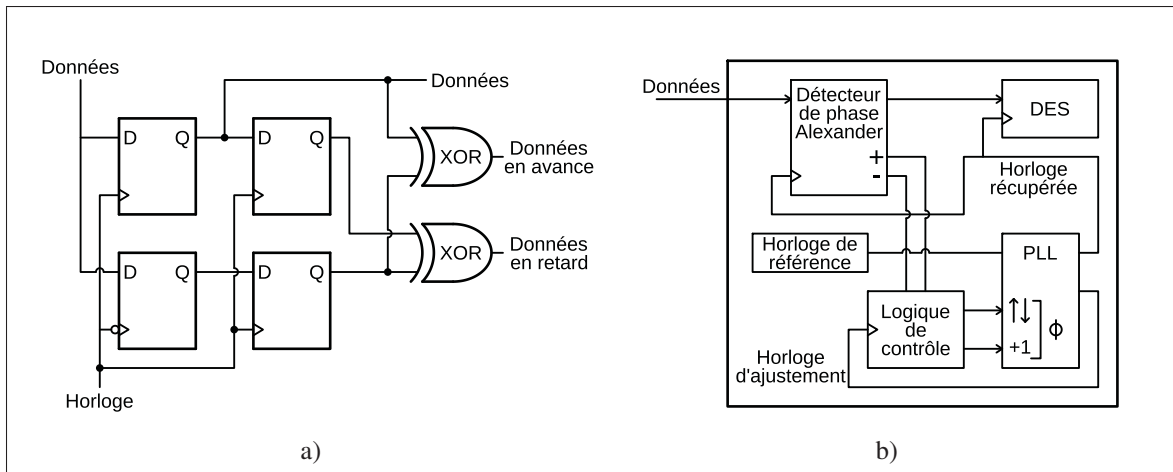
Données

D Q

D Q

Données

XOR

Données en avance

D Q

D Q

XOR

Données en retard

Horloge

a)

Données

Détecteur de phase Alexander

+

-

DES

Horloge récupérée

Horloge de référence

PLL

Logique de contrôle

↑↓

+1

ϕ

Horloge d'ajustement

b)